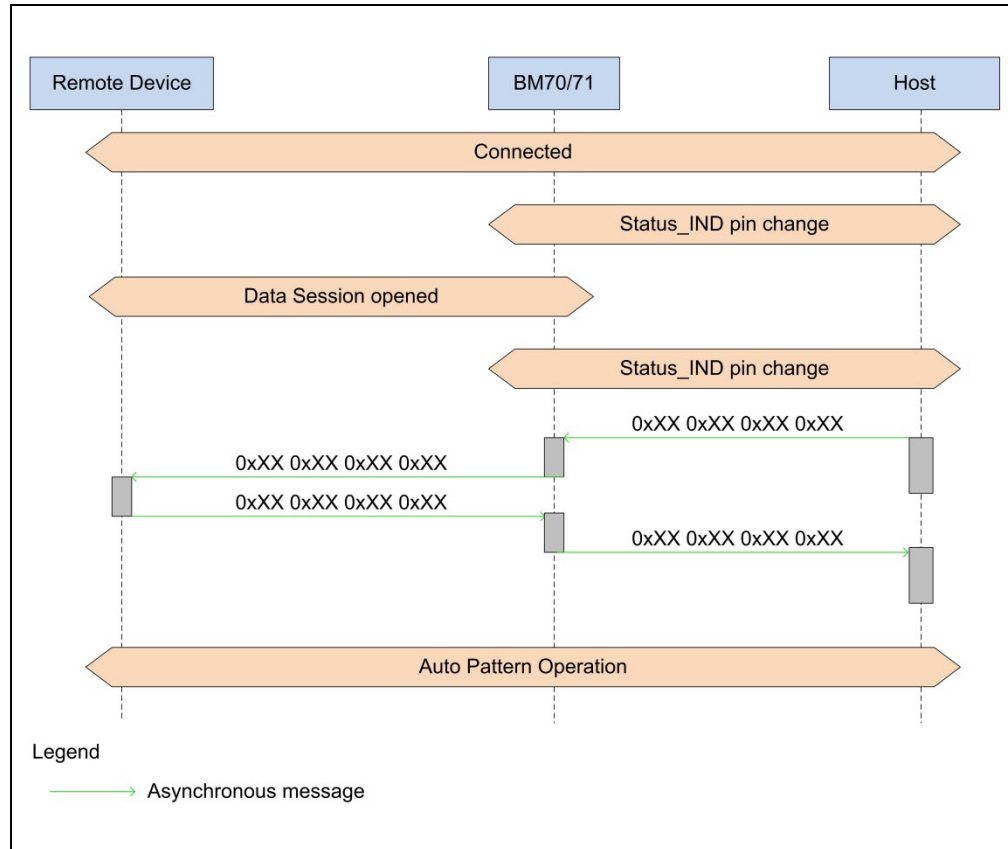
Remote Device

BM70/71

Host

Connected

Status_IND pin change

Data Session opened

Status_IND pin change

0xXX 0xXX 0xXX 0xXX

0xXX 0xXX 0xXX 0xXX

0xXX 0xXX 0xXX 0xXX

0xXX 0xXX 0xXX 0xXX

Auto Pattern Operation

Legend

Asynchronous message